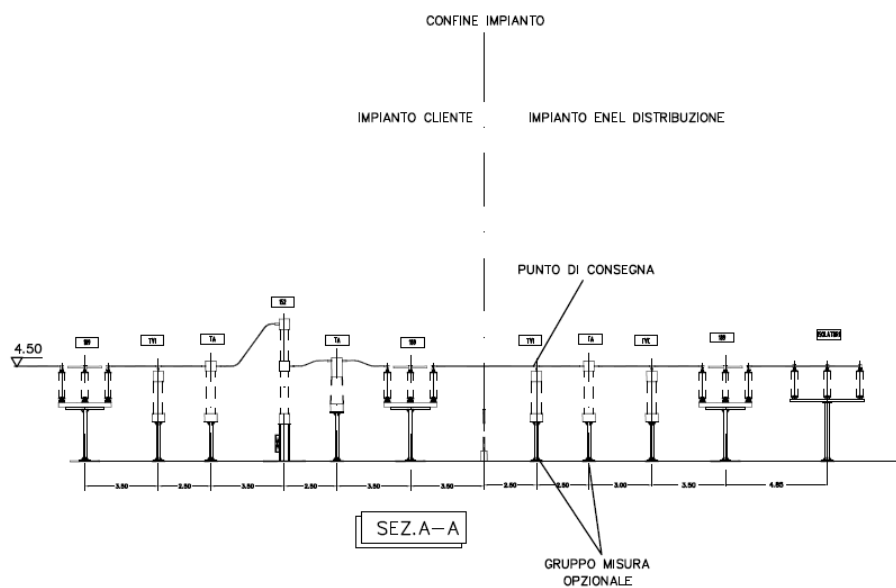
CONFINE IMPIANTO

IMPIANTO CLIENTE

IMPIANTO ENEL DISTRIBUZIONE

PUNTO DI CONSEGNA

52

4.50

SB

TVI

TA

TA

SB

TVI

TA

TVC

SB

ISOLATORE

3.50

2.50

3.50

2.50

3.50

3.50

2.50

2.50

3.00

3.50

4.85

SEZ.A—A

GRUPPO MISURA OPZIONALE